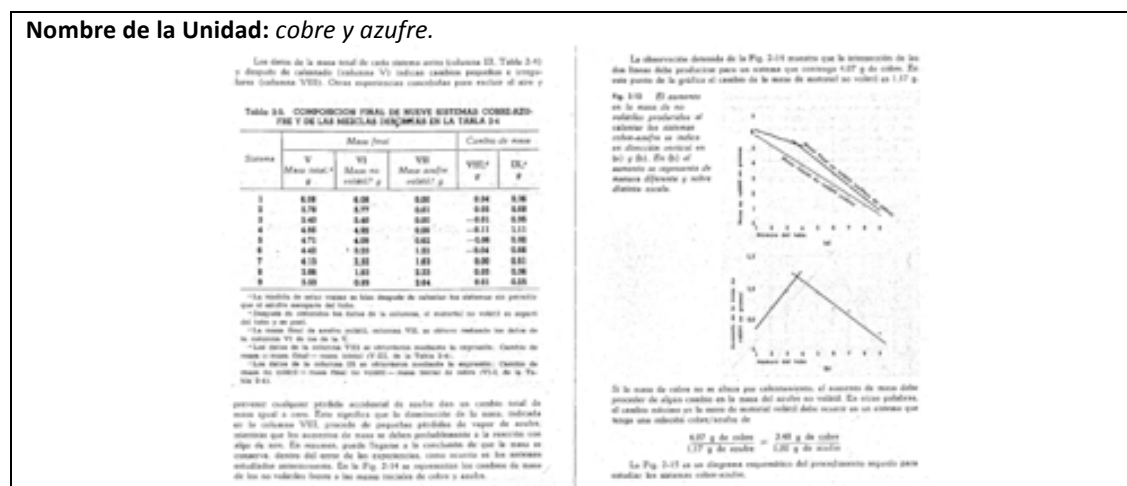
**Nombre de la Unidad:** *cobre y azufre.*

Los datos de la masa total de cada sistema antes (columna III, Tabla 2-4) y después de calentado (columna V) indican cambios pequeños e irregulares (columna VIII). Otras experiencias concluidas para excluir el aire y

Tabla 2-5. COMPOSICION FINAL DE NUEVE SISTEMAS COBRE-AZUFRE Y DE LAS MEZCLAS DERIVADAS EN LA TABLA 2-4

| Sistema | V Masa total, g | VI Masa no volátil, g | VII Masa azufre volátil, g | VIII g | IX g |
|---|---|---|---|---|---|
| 1 | 6.08 | 6.08 | 0.00 | 0.04 | 0.96 |
| 2 | 5.78 | 4.77 | 0.01 | 0.05 | 0.88 |
| 3 | 5.40 | 5.40 | 0.01 | −0.01 | 0.95 |
| 4 | 4.98 | 4.98 | 0.00 | −0.11 | 1.11 |
| 5 | 4.71 | 4.09 | 0.62 | −0.08 | 0.98 |
| 6 | 4.40 | 3.59 | 1.01 | −0.04 | 0.88 |
| 7 | 4.15 | 2.52 | 1.63 | 0.00 | 0.51 |
| 8 | 3.86 | 1.63 | 2.23 | 0.05 | 0.36 |
| 9 | 3.05 | 0.09 | 3.04 | 0.01 | 0.05 |

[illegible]

prevenir cualquier pérdida accidental de azufre dan un cambio total de masa igual a cero. Esto significa que la disminución de la masa, indicada en la columna VIII, procede de pequeñas pérdidas de vapor de azufre, mientras que los aumentos de masa se deben probablemente a la reacción con algo de aire. En resumen, puede llegarse a la conclusión de que la masa se conserva, dentro del error de las experiencias, como ocurría en los sistemas estudiados anteriormente. En la Fig. 2-14 se representan los cambios de masa de los no volátiles frente a las masas iniciales de cobre y azufre.

La observación detenida de la Fig. 2-14 muestra que la intersección de las dos líneas debe producirse para un sistema que contenga 4.07 g de cobre. En este punto de la gráfica el cambio de la masa de material no volátil es 1.17 g.

Fig. 2-14 El aumento en la masa de no volátiles producidos al calentar los sistemas cobre-azufre se indica en dirección vertical en (a) y (b). En (b) el aumento se representa de manera diferente y sobre distinta escala.

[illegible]

Si la masa de cobre no se altera por calentamiento, el aumento de masa debe proceder de algún cambio en la masa del azufre no volátil. En otras palabras, el cambio máximo en la masa de material volátil debe ocurrir en un sistema que tenga una relación cobre/azufre de

$\frac{4.07 \text{ g de cobre}}{1.17 \text{ g de azufre}} = \frac{3.48 \text{ g de cobre}}{1.00 \text{ g de azufre}}$

La Fig. 2-15 es un diagrama esquemático del procedimiento seguido para estudiar los sistemas cobre-azufre.